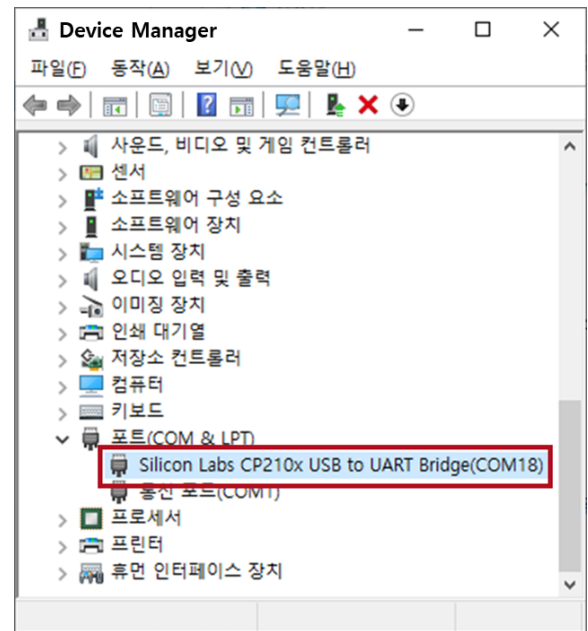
Device Manager

파일(F) 동작(A) 보기(V) 도움말(H)

사운드, 비디오 및 게임 컨트롤러
센서
소프트웨어 구성 요소
소프트웨어 장치
시스템 장치
오디오 입력 및 출력
이미징 장치
인쇄 대기열
저장소 컨트롤러
컴퓨터
키보드
포트(COM & LPT)
Silicon Labs CP210x USB to UART Bridge(COM18)
통신 포트(COM1)
프로세서
프린터
휴먼 인터페이스 장치